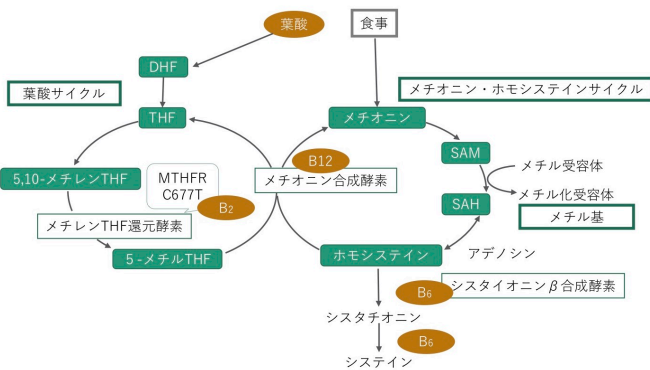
葉酸

食事

DHF

葉酸サイクル

メチオニン・ホモシステインサイクル

THF

メチオニン

SAM

5,10-メチレンTHF

MTHFR
C677T

B12

メチオニン合成酵素

メチル受容体

メチル化受容体

$B_2$

SAH

メチル基

メチレンTHF還元酵素

5 -メチルTHF

ホモシステイン

アデノシン

$B_6$

シスタイオニンβ合成酵素

シスタチオニン

$B_6$

システイン